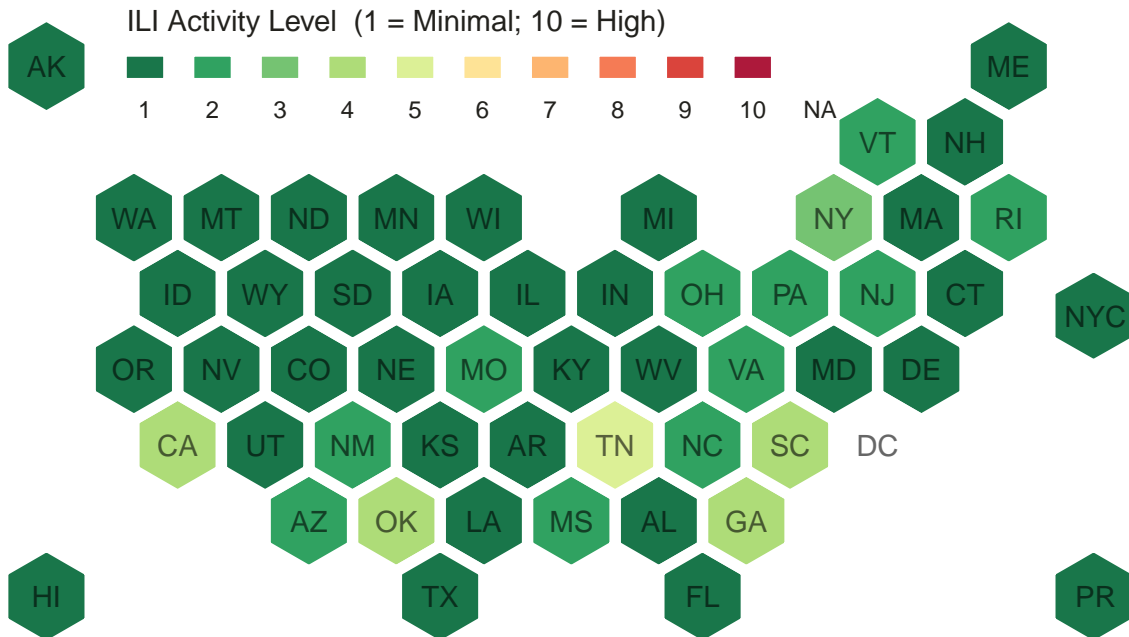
ILI Activity Level (1 = Minimal; 10 = High)

1 2 3 4 5 6 7 8 9 10 NA

AK

ME

VT NH

WA MT ND MN WI MI NY MA RI

ID WY SD IA IL IN OH PA NJ CT

NYC

OR NV CO NE MO KY WV VA MD DE

CA UT NM KS AR TN NC SC DC

AZ OK LA MS AL GA

HI

TX FL

PR